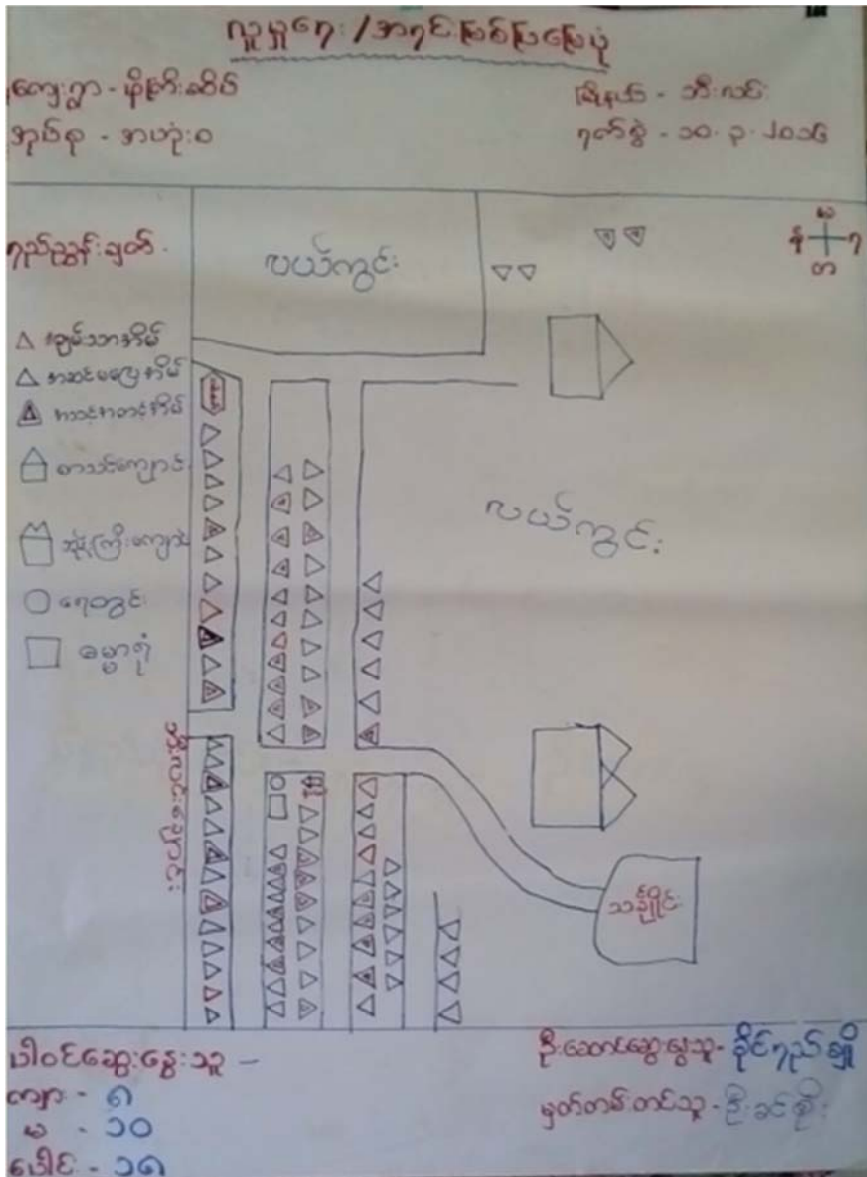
ရွာ့ပုံ / အရင်းအမြစ်မြေပုံ

ကျေးရွာ - မိုးမြင့်ဆိပ်
အုပ်စု - အပေါ်ဝ

မြို့နယ် - ဘီးလင်း
ရက်စွဲ - ၁၀.၃.၂၀၁၆

ရည်ညွှန်းချက်

△ ကျွမ်းသာအိမ်
△ အသင့်အတင့်အိမ်
△ ဆင်းရဲအိမ်
⌂ စာသင်ကျောင်း
⌂ ဘုန်းကြီးကျောင်း
○ ရေတွင်း
□ ရေမှာကုံ

မြ
နဲ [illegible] ရ
တ

လယ်ကွင်း

လယ်ကွင်း

ကျေးရွာလမ်း

သင်္ချိုင်း

ပါဝင်ဆွေးနွေးသူ -
ကျား - ၈
မ - ၁၀
ပေါင်း - ၁၈

ဦးဆောင်ဆွေးနွေးသူ - ခိုင်ရည်ရွှေ
မှတ်တမ်းတင်သူ - ဦးခင်စိုး